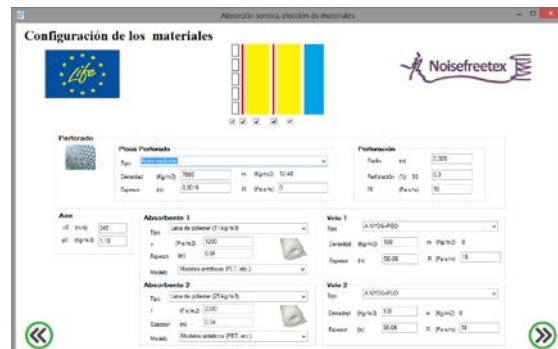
Absorción sonora, elección de materiales

Configuración de los materiales

Life

Noisefreetex

Perforado

Placa Perforada

Tipo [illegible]

Densidad (Kg/m3) 7800 m (Kg/m2) 12.48

Espesor (m) 0,0016 R (Pa·s/m) 0

Perforación

Radio (m) 0,005

Perforación (%) 30 0,3

Rf (Pa·s/m) 10

Aire

c0 (m/s) 343

p0 (Kg/m3) 1.18

Absorbente 1

Tipo Lana de poliéster (11 kg/m3)

r (Pa·s/m2) 1200

Espesor (m) 0.04

Modelo Modelos sintéticos (PET, etc.)

Absorbente 2

Tipo Lana de poliéster (25 kg/m3)

r (Pa·s/m2) 2300

Espesor (m) 0.04

Modelo Modelos sintéticos (PET, etc.)

Velo 1

Tipo A.VFOS-PSO

Densidad (Kg/m3) 100 m (Kg/m2) 0

Espesor (m) 5E-06 R (Pa·s/m) 18

Velo 2

Tipo A.VFOS-PSO

Densidad (Kg/m3) 100 m (Kg/m2) 0

Espesor (m) 5E-06 R (Pa·s/m) 18